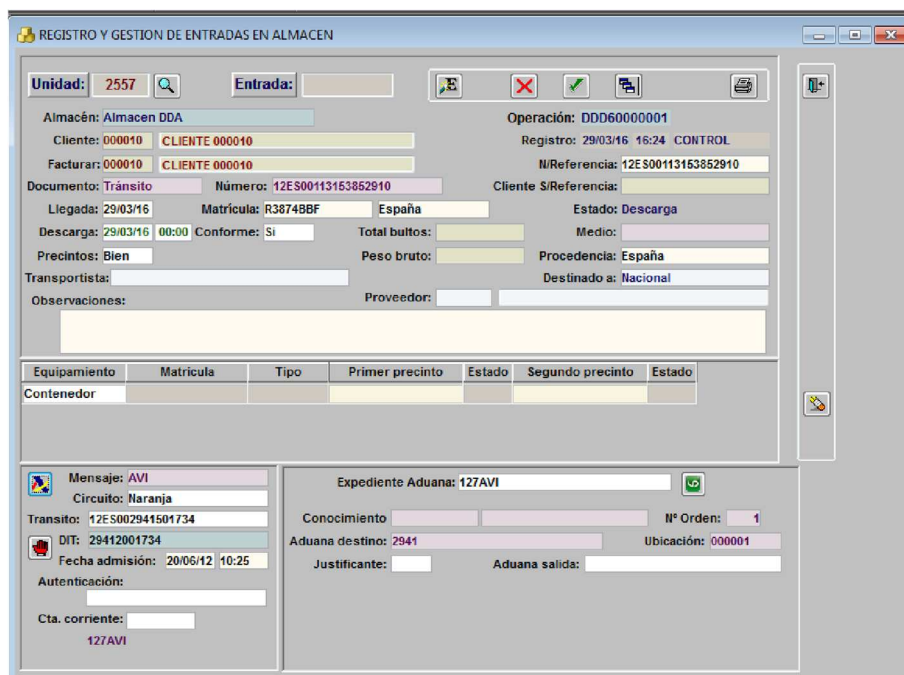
REGISTRO Y GESTION DE ENTRADAS EN ALMACEN

Unidad: 2557
Entrada:

Almacén: Almacen DDA
Operación: DDD60000001
Cliente: 000010 CLIENTE 000010
Registro: 29/03/16 16:24 CONTROL
Facturar: 000010 CLIENTE 000010
N/Referencia: 12ES00113153852910
Documento: Tránsito
Número: 12ES00113153852910
Cliente S/Referencia:
Llegada: 29/03/16
Matrícula: R3874BBF
España
Estado: Descarga
Descarga: 29/03/16 00:00
Conforme: Si
Total bultos:
Medio:
Precintos: Bien
Peso bruto:
Procedencia: España
Transportista:
Destinado a: Nacional
Observaciones:
Proveedor:

| Equipamiento | Matricula | Tipo | Primer precinto | Estado | Segundo precinto | Estado |
|---|---|---|---|---|---|---|
| Contenedor | | | | | | |

Mensaje: AVI
Circuito: Naranja
Transito: 12ES002941501734
DIT: 29412001734
Fecha admisión: 20/06/12 10:25
Autenticación:
Cta. corriente:
127AVI

Expediente Aduana: 127AVI
Conocimiento
Nº Orden: 1
Aduana destino: 2941
Ubicación: 000001
Justificante:
Aduana salida: